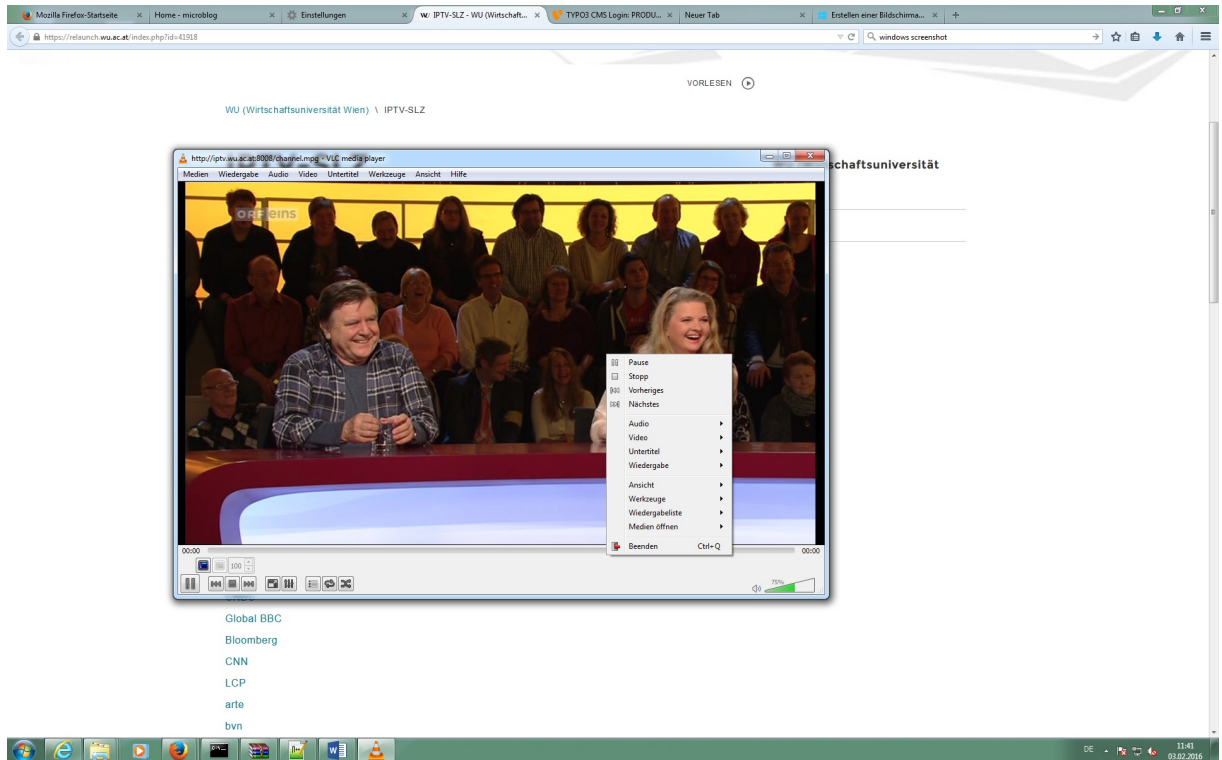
Mozilla Firefox-Startseite ×
Home - microblog ×
Einstellungen ×
IPTV-SLZ - WU (Wirtschaft... ×
TYPO3 CMS Login: PRODU... ×
Neuer Tab ×
Erstellen einer Bildschirma... ×
+

https://relaunch.wu.ac.at/index.php?id=41918
windows screenshot

VORLESEN

WU (Wirtschaftsuniversität Wien) \ IPTV-SLZ

schaftsuniversität

http://iptv.wu.ac.at:8008/channel.mpg - VLC media player
Medien Wiedergabe Audio Video Untertitel Werkzeuge Ansicht Hilfe

ORF eins

Pause
Stopp
Vorheriges
Nächstes
Audio
Video
Untertitel
Wiedergabe
Ansicht
Werkzeuge
Wiedergabeliste
Medien öffnen
Beenden Ctrl+Q

00:00
00:00
100
75%

Global BBC
Bloomberg
CNN
LCP
arte
bvn

DE
11:41
03.02.2016